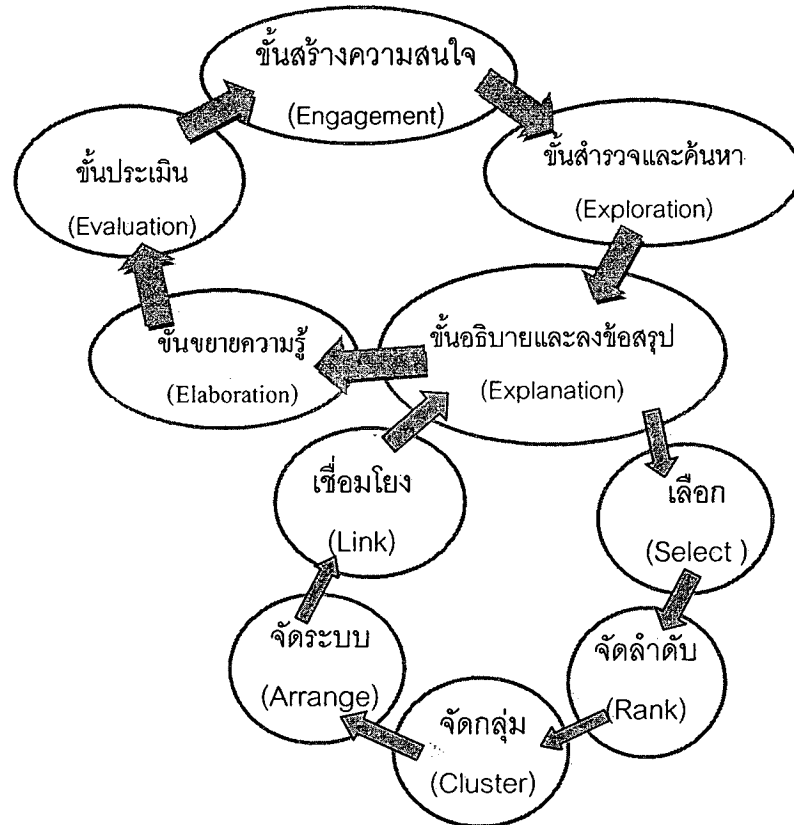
ขั้นสร้างความสนใจ
(Engagement)

ขั้นสำรวจและค้นหา
(Exploration)

ขั้นอธิบายและลงข้อสรุป
(Explanation)

ขั้นขยายความรู้
(Elaboration)

ขั้นประเมิน
(Evaluation)

เลือก
(Select )

จัดลำดับ
(Rank)

จัดกลุ่ม
(Cluster)

จัดระบบ
(Arrange)

เชื่อมโยง
(Link)